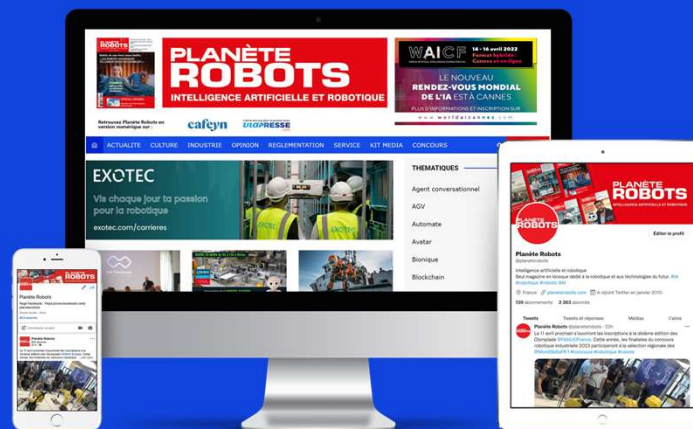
PLANÈTE ROBOTS
INTELLIGENCE ARTIFICIELLE ET ROBOTIQUE

WAICF 14 - 16 avril 2022
Format hybride : Cannes et en ligne
LE NOUVEAU RENDEZ-VOUS MONDIAL DE L'IA EST À CANNES
PLUS D'INFORMATIONS ET INSCRIPTION SUR
www.worldaicannes.com

Retrouvez Planète Robots en version numérique sur :
cafeyn
ULULPRESSE

ACTUALITE CULTURE INDUSTRIE OPINION REGLEMENTATION SERVICE KIT MEDIA CONCOURS

EXOTEC
Vis chaque jour ta passion pour la robotique
exotec.com/carrieres

THÉMATIQUE
Agent conversationnel
AGV
Automate
Avatar
Bionique
Blockchain

PLANÈTE ROBOTS
INTELLIGENCE ARTIFICIELLE ET ROBOTIQUE
Éditer le profil
Planète Robots
@planeterobots
Intelligence artificielle et robotique
Seul magazine en kiosque dédié à la robotique et aux technologies du futur. #ia #robotique #robots #ai
France planeterobots.com A rejoint Twitter en janvier 2010
539 abonnements 2 363 abonnés
Tweets Tweets et réponses Médias J'aime
Planète Robots @planeterobots · 22h
Le 11 avril prochain s'ouvriront les inscriptions à la dixième édition des Olympiades #FANUCFrance. Cette année, les finalistes du concours robotique industrielle 2022 participeront à la sélection régionale des #WorldSkillsFR #concours #robotique #robots

PLANÈTE ROBOTS
Planète Robots
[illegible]